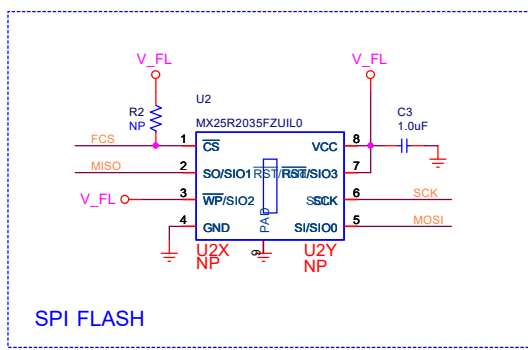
V_FL

V_FL

U2

R2
NP

MX25R2035FZUIL0

C3
1.0uF

FCS 1 $\overline{CS}$

VCC 8

MISO 2 SO/SIO1

RST $\overline{RST}$/SIO3 7

V_FL 3 $\overline{WP}$/SIO2

SCK 6 SCK

4 GND

PAD

SI/SIO0 5 MOSI

U2X
NP

9

U2Y
NP

SPI FLASH